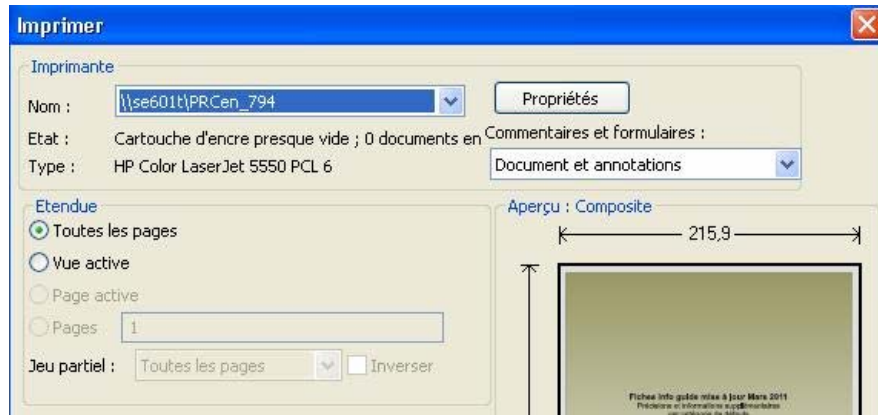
Imprimer

Imprimante

Nom : \\se601t\PRCen_794

Propriétés

Etat : Cartouche d'encre presque vide ; 0 documents en

Commentaires et formulaires :

Type : HP Color LaserJet 5550 PCL 6

Document et annotations

Etendue

Toutes les pages

Vue active

Page active

Pages 1

Jeu partiel : Toutes les pages

Inverser

Aperçu : Composite

215,9

Fiches info guide mises à jour Mars 2011

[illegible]